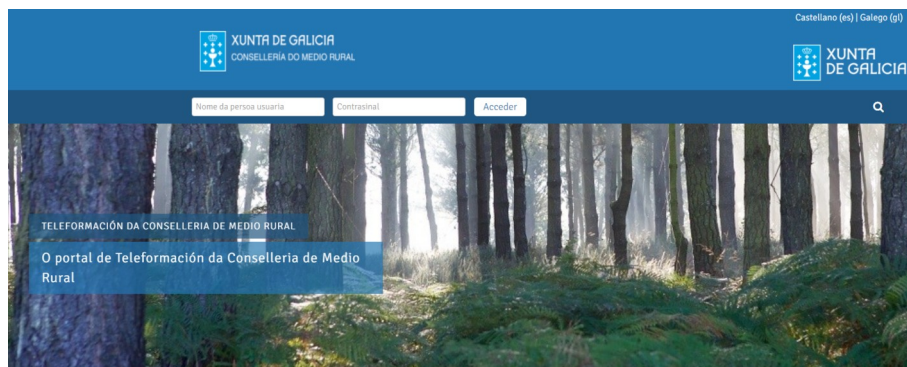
Castellano (es) | Galego (gl)

XUNTA DE GALICIA
CONSELLERÍA DO MEDIO RURAL

XUNTA DE GALICIA

Nome da persoa usuaria
Contrasinal
Acceder

TELEFORMACIÓN DA CONSELLERIA DE MEDIO RURAL

O portal de Teleformación da Conselleria de Medio Rural